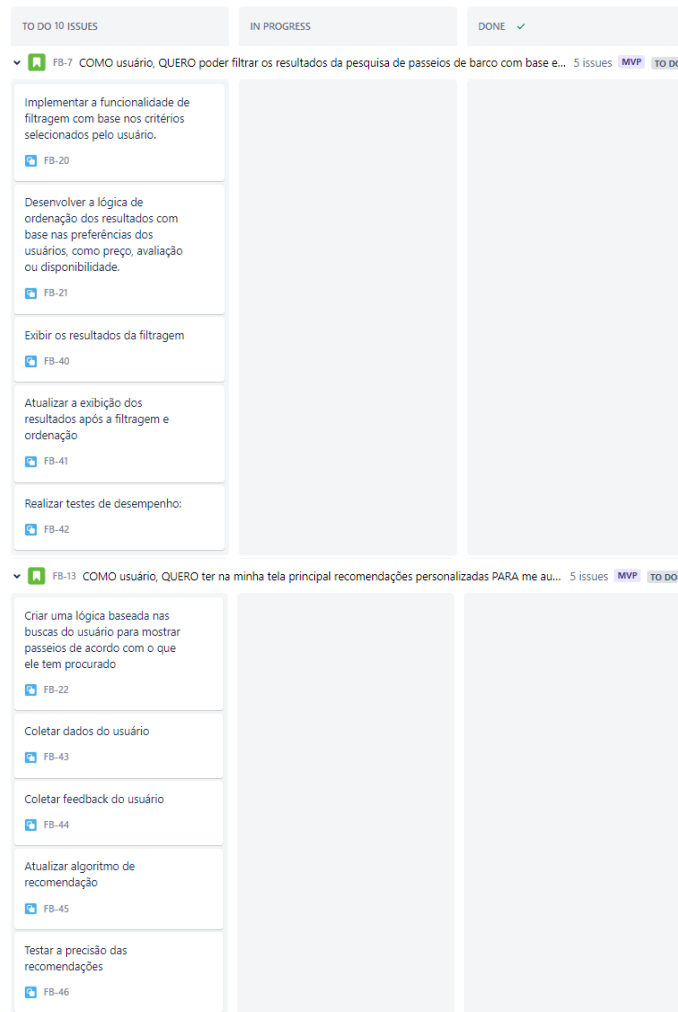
TO DO 10 ISSUES

IN PROGRESS

DONE ✓

FB-7 COMO usuário, QUERO poder filtrar os resultados da pesquisa de passeios de barco com base e... 5 issues MVP TO D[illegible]

Implementar a funcionalidade de filtragem com base nos critérios selecionados pelo usuário.

FB-20

Desenvolver a lógica de ordenação dos resultados com base nas preferências dos usuários, como preço, avaliação ou disponibilidade.

FB-21

Exibir os resultados da filtragem

FB-40

Atualizar a exibição dos resultados após a filtragem e ordenação

FB-41

Realizar testes de desempenho:

FB-42

FB-13 COMO usuário, QUERO ter na minha tela principal recomendações personalizadas PARA me au... 5 issues MVP TO D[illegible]

Criar uma lógica baseada nas buscas do usuário para mostrar passeios de acordo com o que ele tem procurado

FB-22

Coletar dados do usuário

FB-43

Coletar feedback do usuário

FB-44

Atualizar algoritmo de recomendação

FB-45

Testar a precisão das recomendações

FB-46